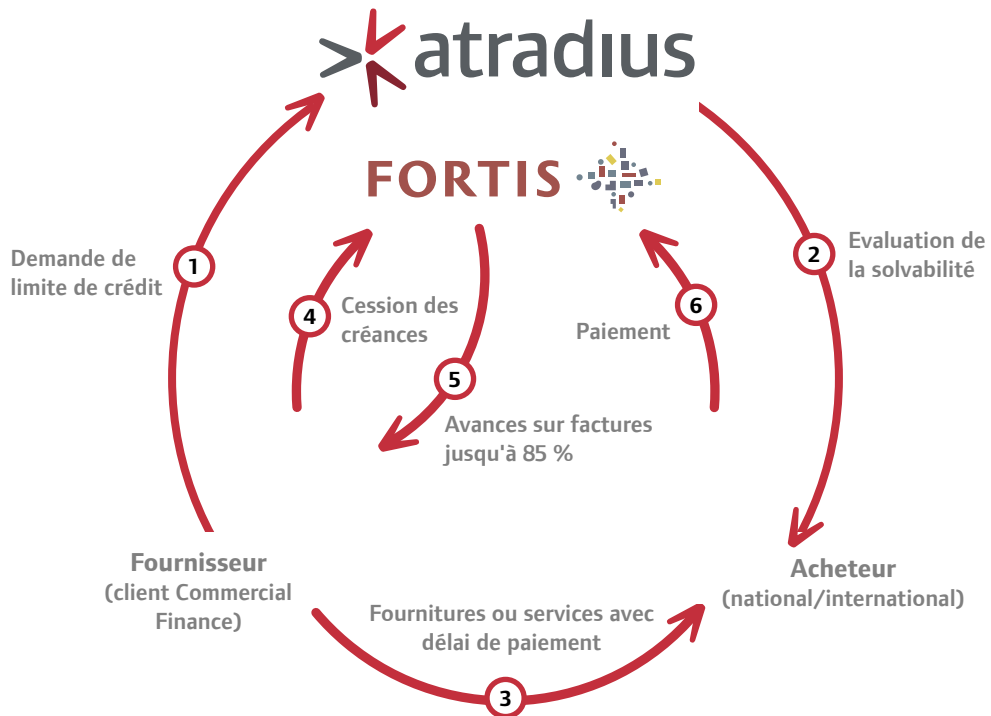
atradius

FORTIS

1
Demande de limite de crédit

2
Evaluation de la solvabilité

4
Cession des créances

6
Paiement

5
Avances sur factures jusqu'à 85 %

Fournisseur
(client Commercial Finance)

Acheteur
(national/international)

Fournitures ou services avec délai de paiement

3